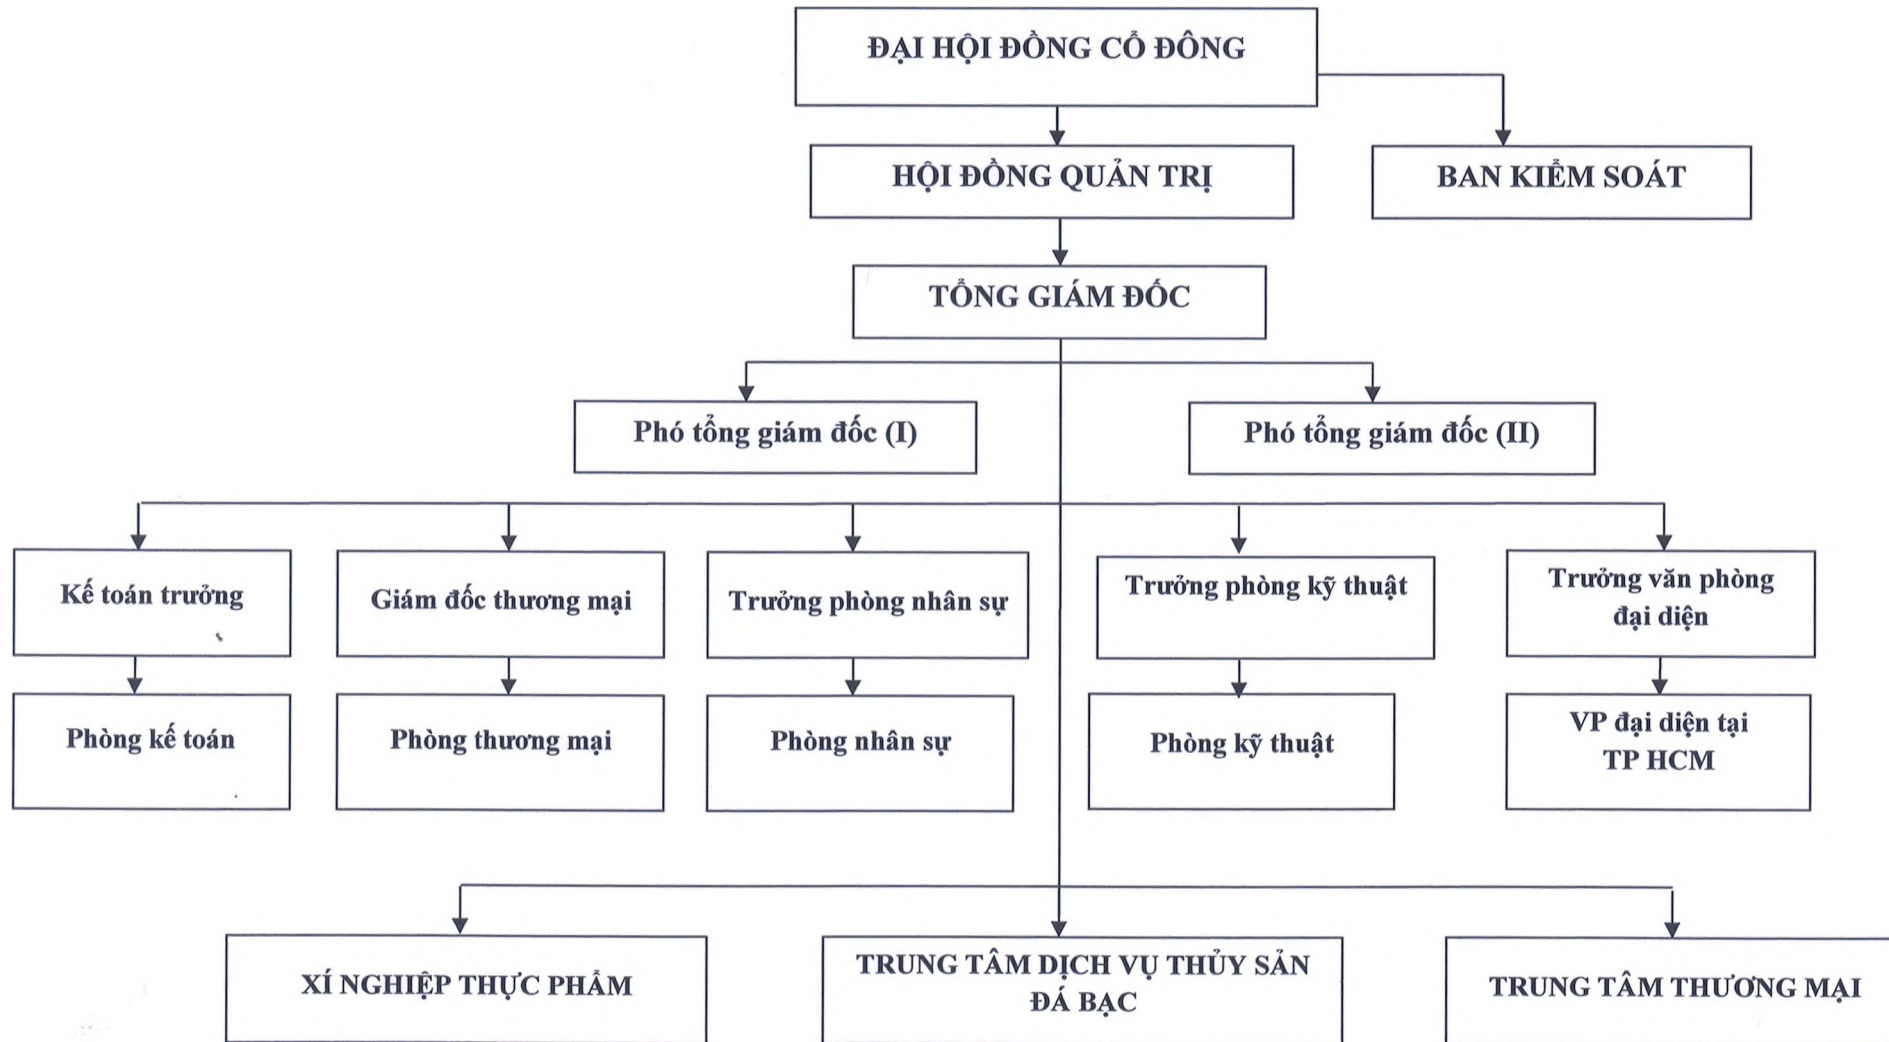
ĐẠI HỘI ĐỒNG CỔ ĐÔNG

HỘI ĐỒNG QUẢN TRỊ

BAN KIỂM SOÁT

TỔNG GIÁM ĐỐC

Phó tổng giám đốc (I)

Phó tổng giám đốc (II)

Kế toán trưởng

Giám đốc thương mại

Trưởng phòng nhân sự

Trưởng phòng kỹ thuật

Trưởng văn phòng đại diện

Phòng kế toán

Phòng thương mại

Phòng nhân sự

Phòng kỹ thuật

VP đại diện tại TP HCM

XÍ NGHIỆP THỰC PHẨM

TRUNG TÂM DỊCH VỤ THỦY SẢN ĐÁ BẠC

TRUNG TÂM THƯƠNG MẠI